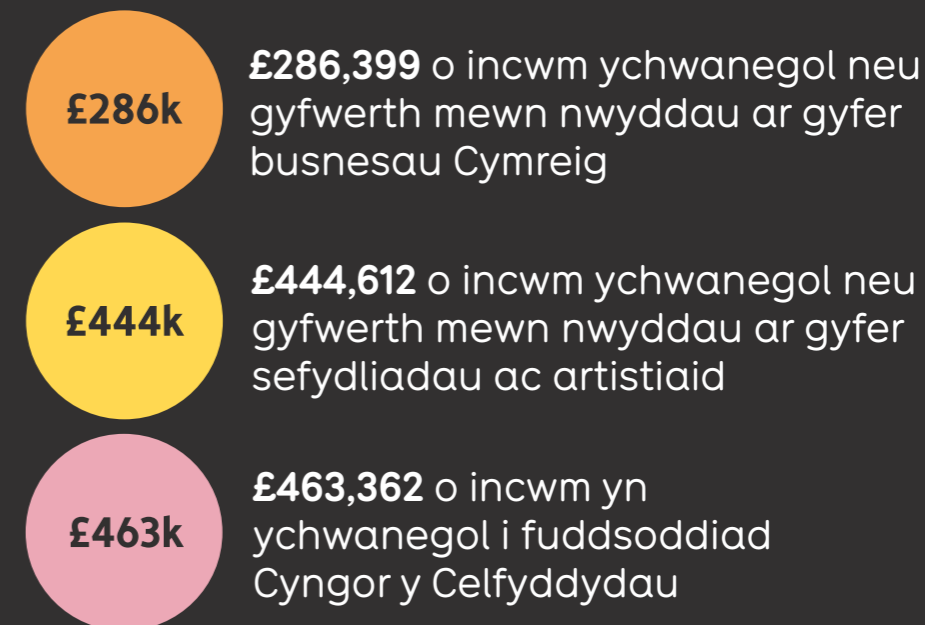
£286k

£286,399 o incwm ychwanegol neu gyfwerth mewn nwyddau ar gyfer busnesau Cymreig

£444k

£444,612 o incwm ychwanegol neu gyfwerth mewn nwyddau ar gyfer sefydliadau ac artistiaid

£463k

£463,362 o incwm yn ychwanegol i fuddsoddiad Cyngor y Celfyddydau